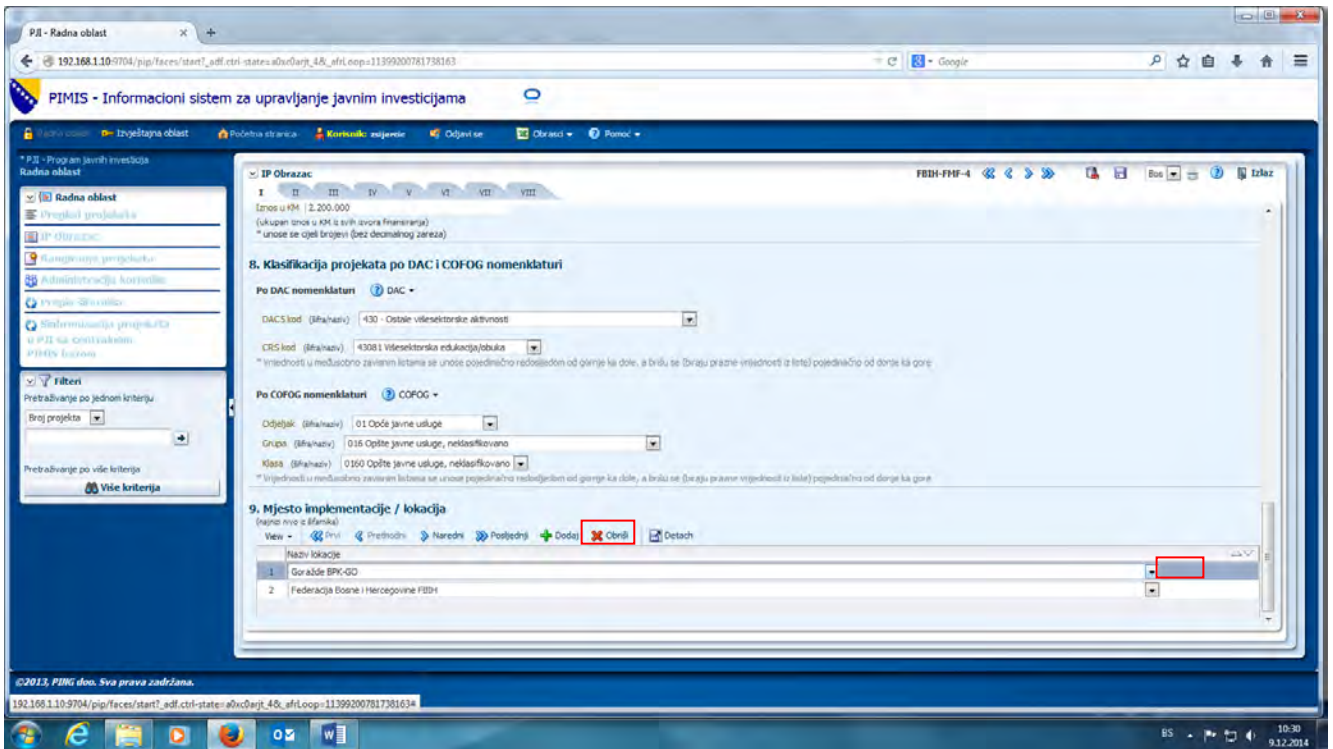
PJI - Radna oblast

192.168.1.10:9704/pip/faces/start?_adf.ctrl-state=a0xc0arjt_4&_afrLoop=11399200781738163

Google

PIMIS - Informacioni sistem za upravljanje javnim investicijama

Radna oblast | Izvještajna oblast | Početna stranica | Korisnik: zsijercic | Odjavi se | Obrasci | Pomoć

* PJI - Program javnih investicija
Radna oblast

Radna oblast
Pregled projekata
IP obrazac
Rangiranje projekata
Administracija korisnika
Pregled šifrarnika
Sinhronizacija projekata u PJI sa centralnom PIMIS bazom

Filteri
Pretraživanje po jednom kriteriju
Broj projekta
Pretraživanje po više kriterija
Više kriterija

IP Obrazac
I II III IV V VI VII VIII
FBIH-FMF-4
Bos
Izlaz

Iznos u KM 2.200.000
(ukupan iznos u KM iz svih izvora finansiranja)
* unose se cijeli brojevi (bez decimalnog zareza)

8. Klasifikacija projekata po DAC i COFOG nomenklaturi

Po DAC nomenklaturi DAC

DACS kod (šifra/naziv) 430 - Ostale višesektorske aktivnosti

CRS kod (šifra/naziv) 43081 Višesektorska edukacija/obuka

* Vrijednosti u međusobno zavisnim listama se unose pojedinačno redoslijedom od gornje ka dole, a brišu se (biraju prazne vrijednosti iz liste) pojedinačno od donje ka gore

Po COFOG nomenklaturi COFOG

Odjeljak (šifra/naziv) 01 Opće javne usluge
Grupa (šifra/naziv) 016 Opšte javne usluge, neklasifikovano
Klasa (šifra/naziv) 0160 Opšte javne usluge, neklasifikovano

* Vrijednosti u međusobno zavisnim listama se unose pojedinačno redoslijedom od gornje ka dole, a brišu se (biraju prazne vrijednosti iz liste) pojedinačno od donje ka gore

9. Mjesto implementacije / lokacija
(najniži nivo iz šifarnika)

View | Prvi | Prethodni | Naredni | Posljednji | Dodaj | Obriši | Detach

| | Naziv lokacije |
|---|---|
| 1 | Goražde BPK-GO |
| 2 | Federacija Bosne i Hercegovine FBIH |

©2013, PIHG doo. Sva prava zadržana.

192.168.1.10:9704/pip/faces/start?_adf.ctrl-state=a0xc0arjt_4&_afrLoop=11399200781738163#

BS 10:30 9.12.2014